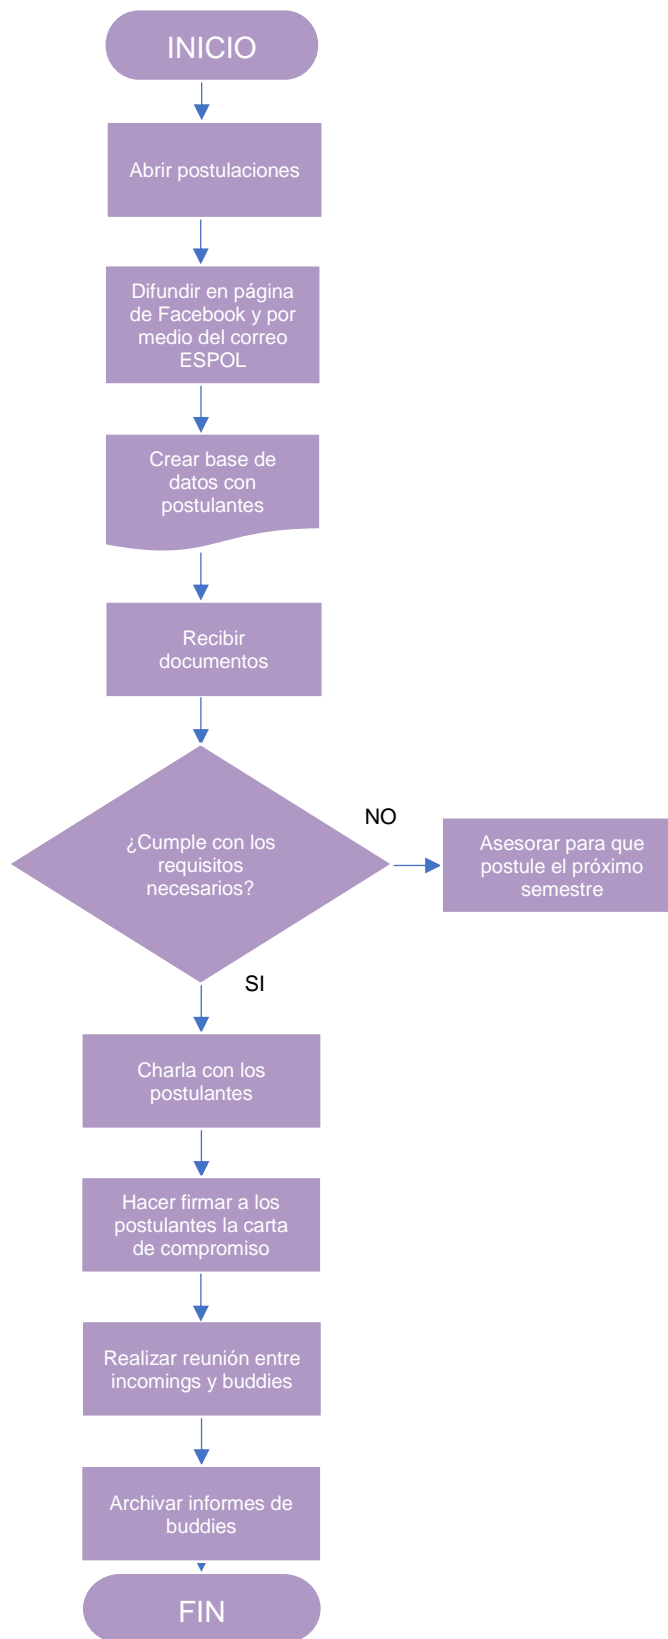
INICIO

Abrir postulaciones

Difundir en página de Facebook y por medio del correo ESPOL

Crear base de datos con postulantes

Recibir documentos

¿Cumple con los requisitos necesarios?

NO

Asesorar para que postule el próximo semestre

SI

Charla con los postulantes

Hacer firmar a los postulantes la carta de compromiso

Realizar reunión entre incomings y buddies

Archivar informes de buddies

FIN